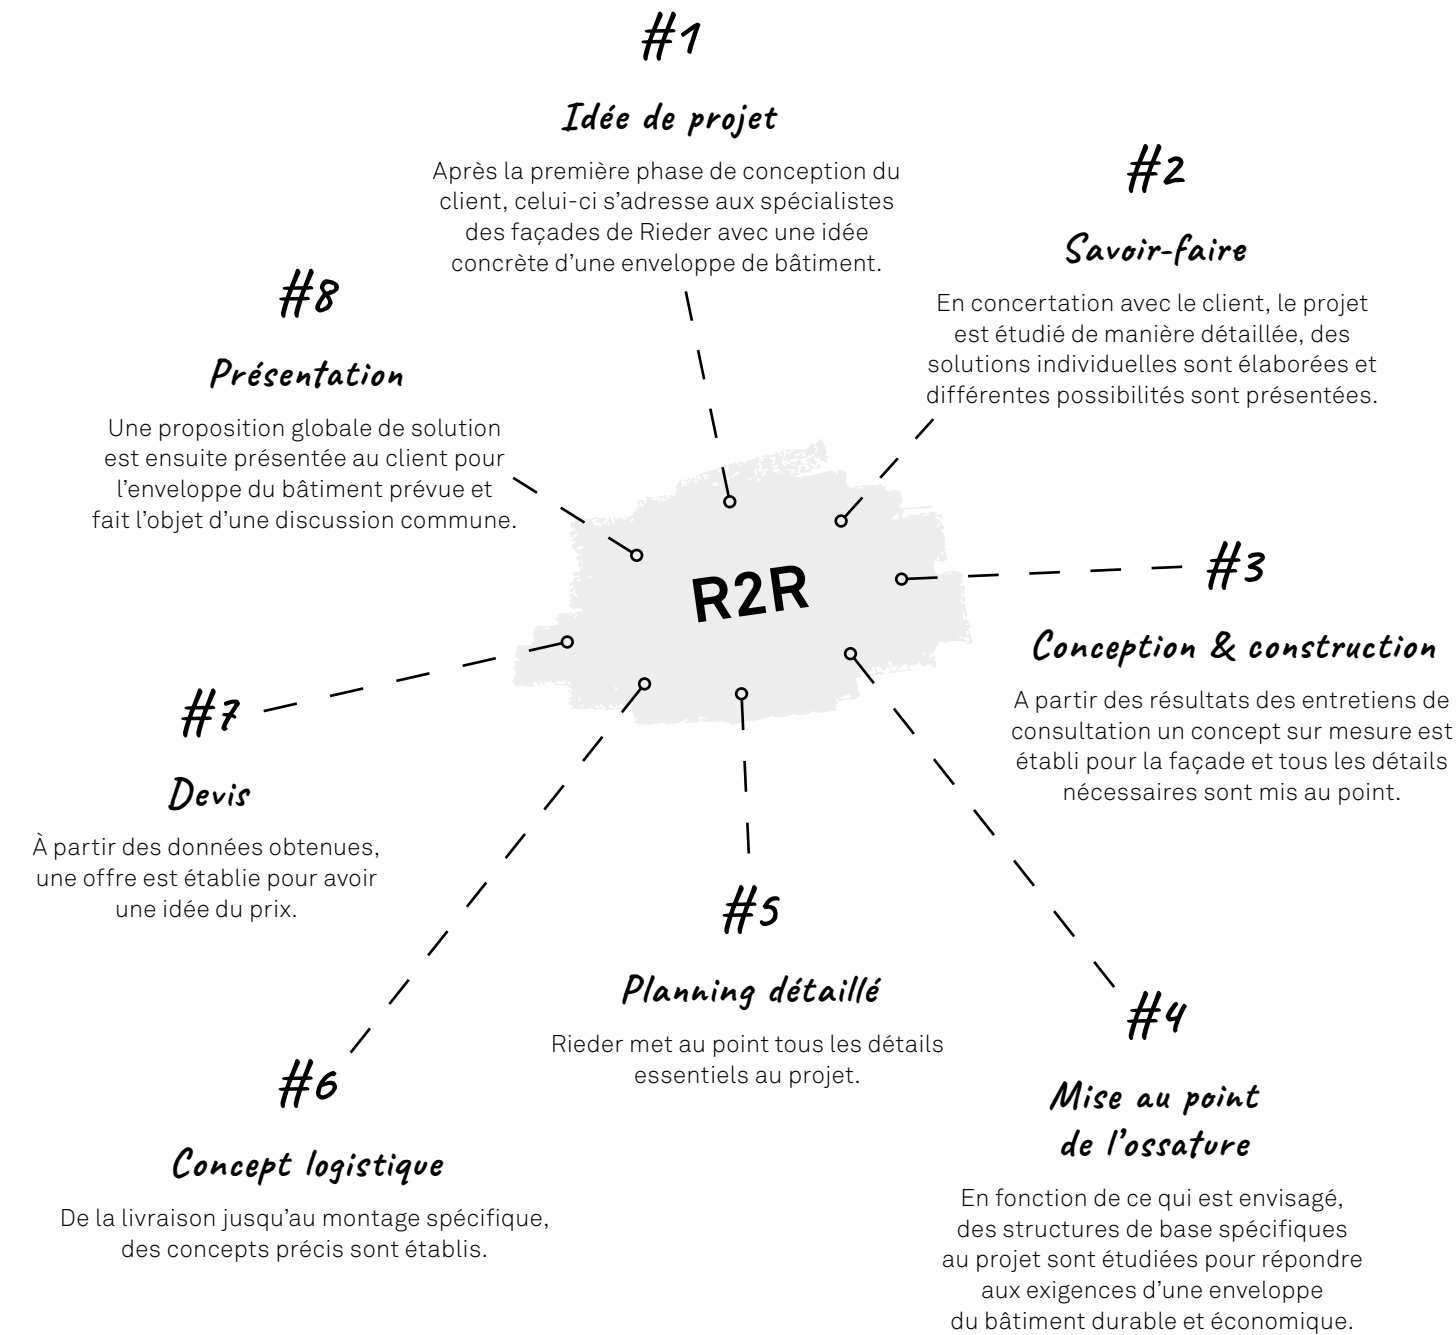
#1

Idée de projet

Après la première phase de conception du client, celui-ci s'adresse aux spécialistes des façades de Rieder avec une idée concrète d'une enveloppe de bâtiment.

#2

Savoir-faire

En concertation avec le client, le projet est étudié de manière détaillée, des solutions individuelles sont élaborées et différentes possibilités sont présentées.

#8

Présentation

Une proposition globale de solution est ensuite présentée au client pour l'enveloppe du bâtiment prévue et fait l'objet d'une discussion commune.

R2R

#3

Conception & construction

A partir des résultats des entretiens de consultation un concept sur mesure est établi pour la façade et tous les détails nécessaires sont mis au point.

#7

Devis

À partir des données obtenues, une offre est établie pour avoir une idée du prix.

#5

Planning détaillé

Rieder met au point tous les détails essentiels au projet.

#4

Mise au point de l'ossature

En fonction de ce qui est envisagé, des structures de base spécifiques au projet sont étudiées pour répondre aux exigences d'une enveloppe du bâtiment durable et économique.

#6

Concept logistique

De la livraison jusqu'au montage spécifique, des concepts précis sont établis.